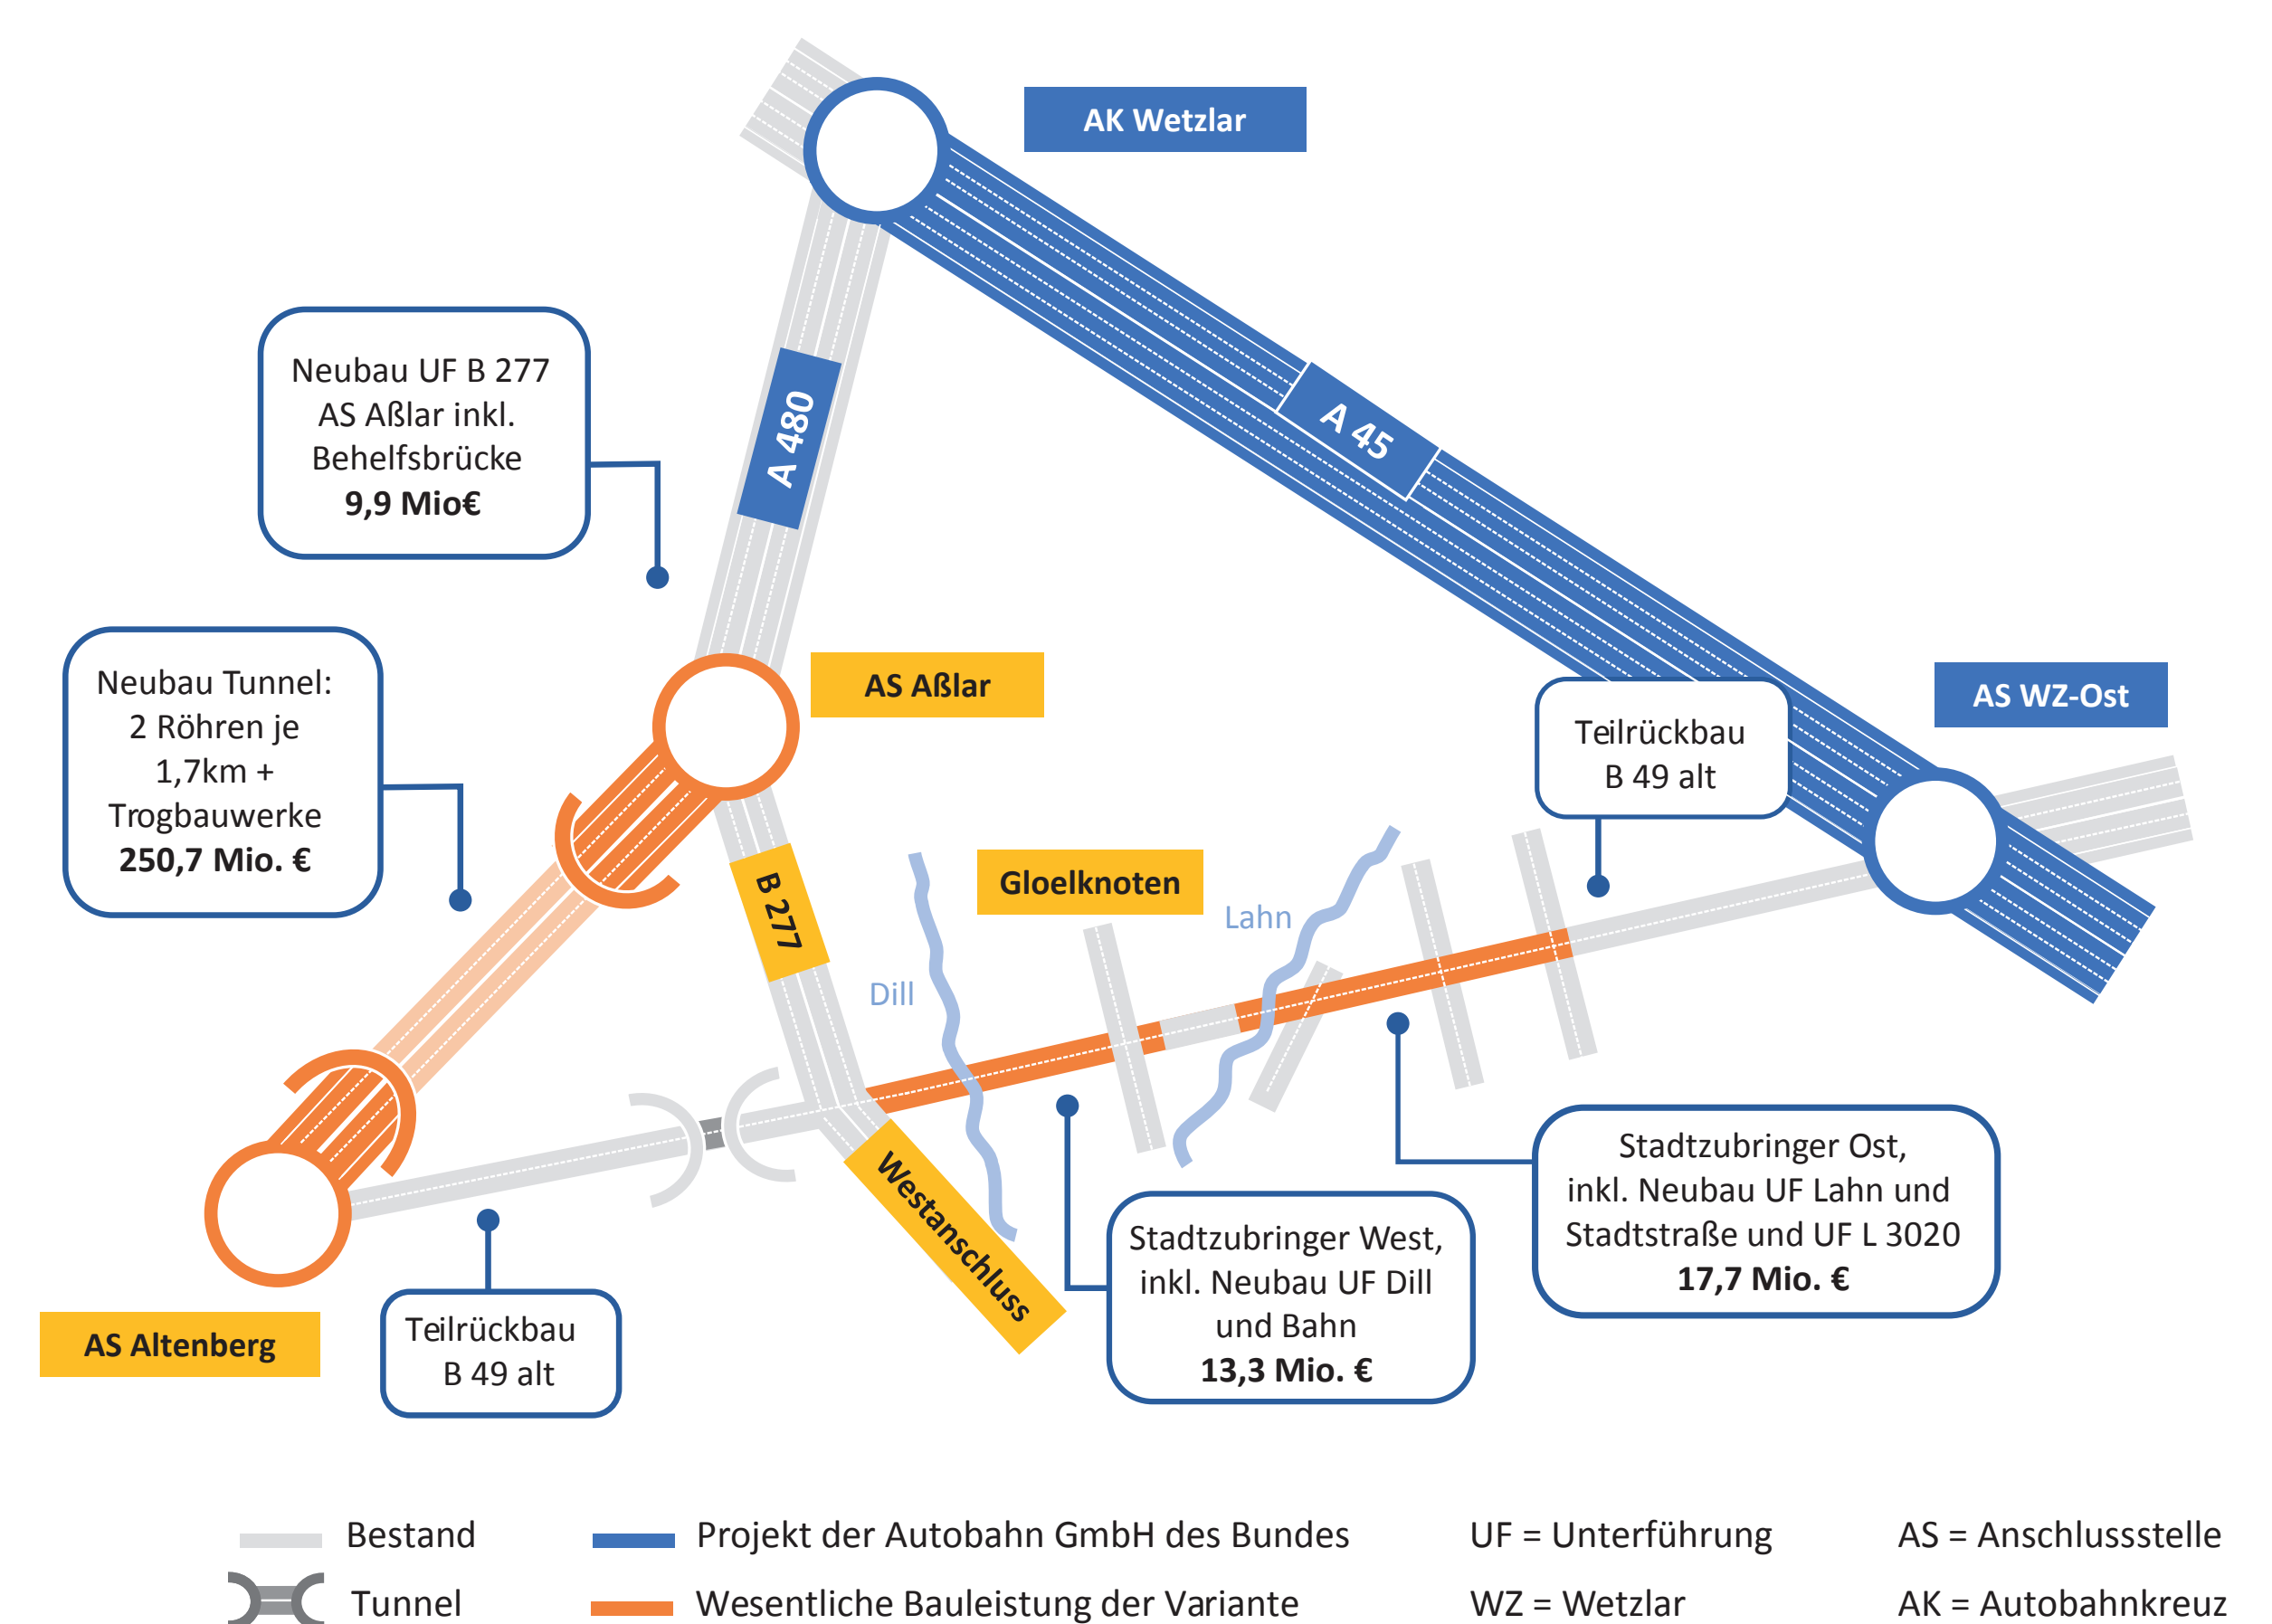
AK Wetzlar

A 480

A 45

Neubau UF B 277 AS Aßlar inkl. Behelfsbrücke
**9,9 Mio€**

Neubau Tunnel: 2 Röhren je 1,7km + Trogbauwerke
**250,7 Mio. €**

AS Aßlar

AS WZ-Ost

Teilrückbau B 49 alt

B 277

Gloelknoten

Lahn

Dill

Westanschluss

AS Altenberg

Teilrückbau B 49 alt

Stadtzubringer West, inkl. Neubau UF Dill und Bahn
**13,3 Mio. €**

Stadtzubringer Ost, inkl. Neubau UF Lahn und Stadtstraße und UF L 3020
**17,7 Mio. €**

Bestand

Tunnel

Projekt der Autobahn GmbH des Bundes

Wesentliche Bauleistung der Variante

UF = Unterführung

WZ = Wetzlar

AS = Anschlussstelle

AK = Autobahnkreuz